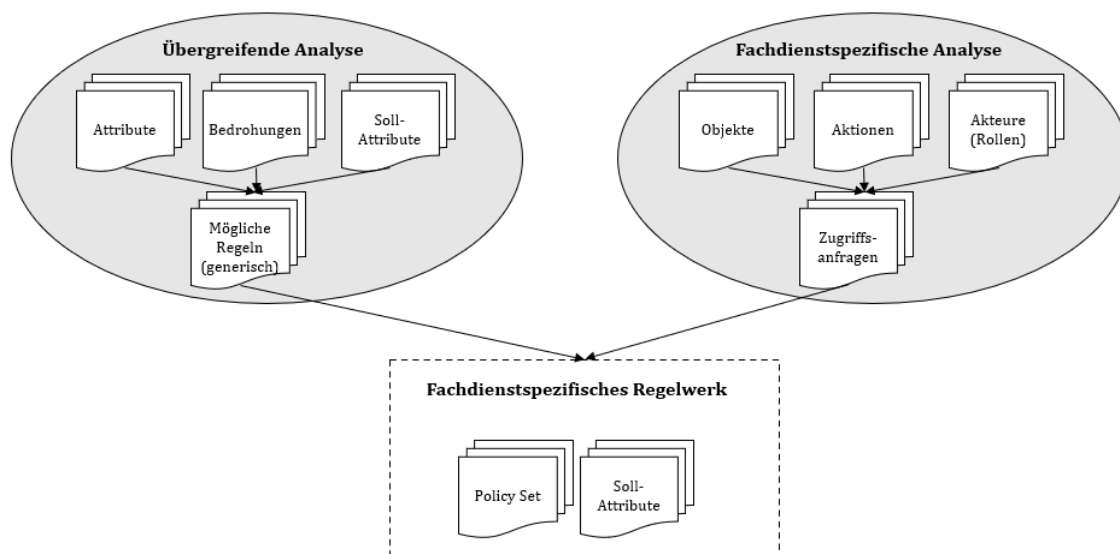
Übergreifende Analyse

Attribute

Bedrohungen

Soll-Attribute

Mögliche Regeln (generisch)

Fachdienstspezifische Analyse

Objekte

Aktionen

Akteure (Rollen)

Zugriffs-anfragen

Fachdienstspezifisches Regelwerk

Policy Set

Soll-Attribute